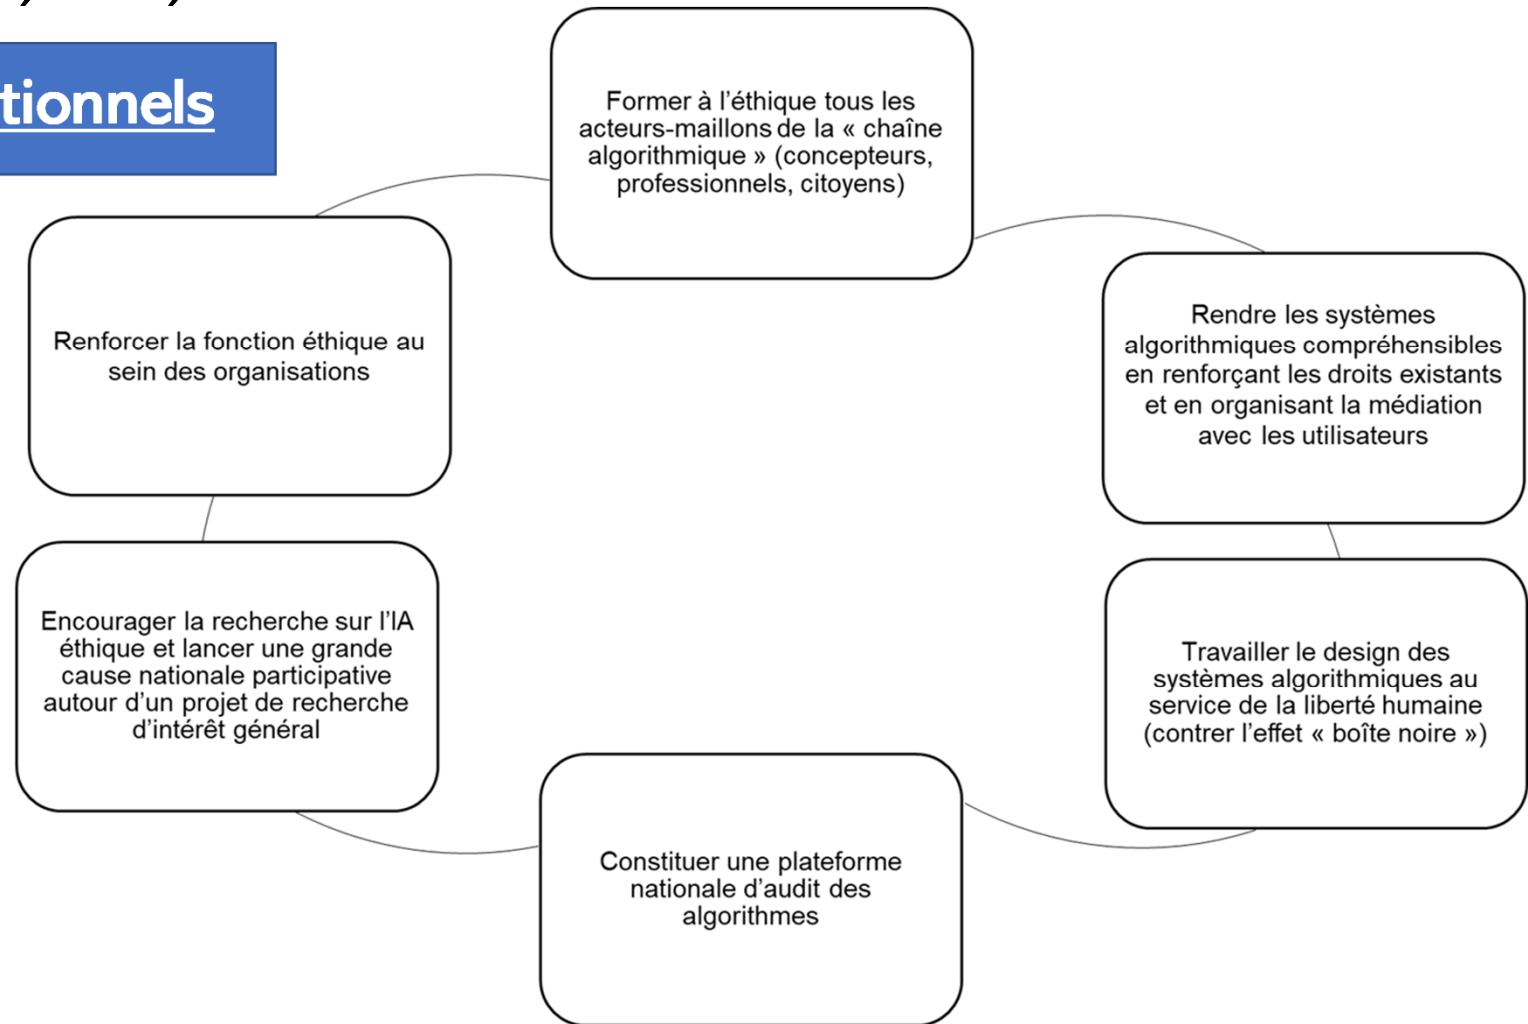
tionnels

Former à l'éthique tous les acteurs-maillons de la « chaîne algorithmique » (concepteurs, professionnels, citoyens)

Rendre les systèmes algorithmiques compréhensibles en renforçant les droits existants et en organisant la médiation avec les utilisateurs

Travailler le design des systèmes algorithmiques au service de la liberté humaine (contrer l'effet « boîte noire »)

Constituer une plateforme nationale d'audit des algorithmes

Encourager la recherche sur l'IA éthique et lancer une grande cause nationale participative autour d'un projet de recherche d'intérêt général

Renforcer la fonction éthique au sein des organisations